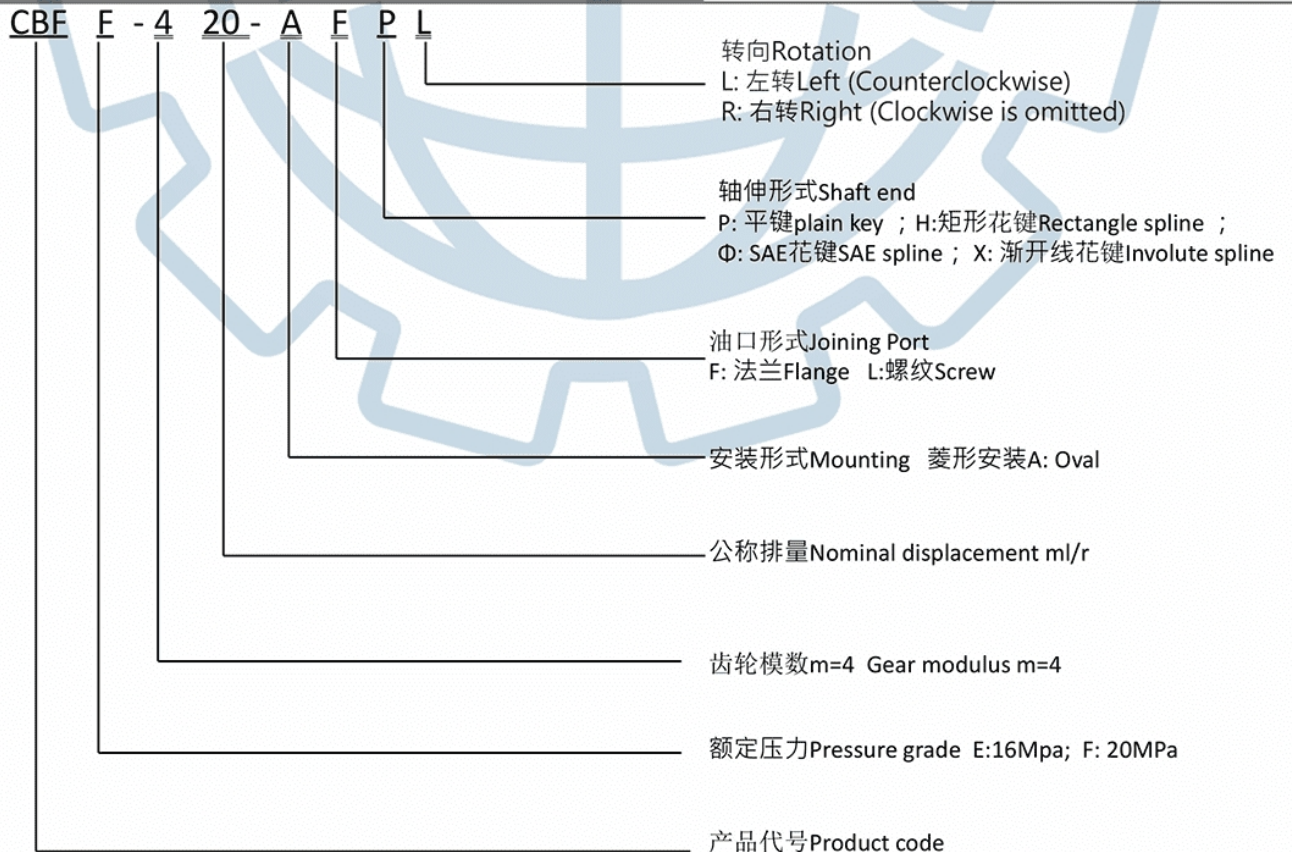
CBF F - 4 20 - A F P L

转向Rotation
L: 左转Left (Counterclockwise)
R: 右转Right (Clockwise is omitted)

轴伸形式Shaft end
P: 平键plain key ；H:矩形花键Rectangle spline ；
Φ: SAE花键SAE spline ； X: 渐开线花键Involute spline

油口形式Joining Port
F: 法兰Flange L:螺纹Screw

安装形式Mounting 菱形安装A: Oval

公称排量Nominal displacement ml/r

齿轮模数m=4 Gear modulus m=4

额定压力Pressure grade E:16Mpa; F: 20MPa

产品代号Product code